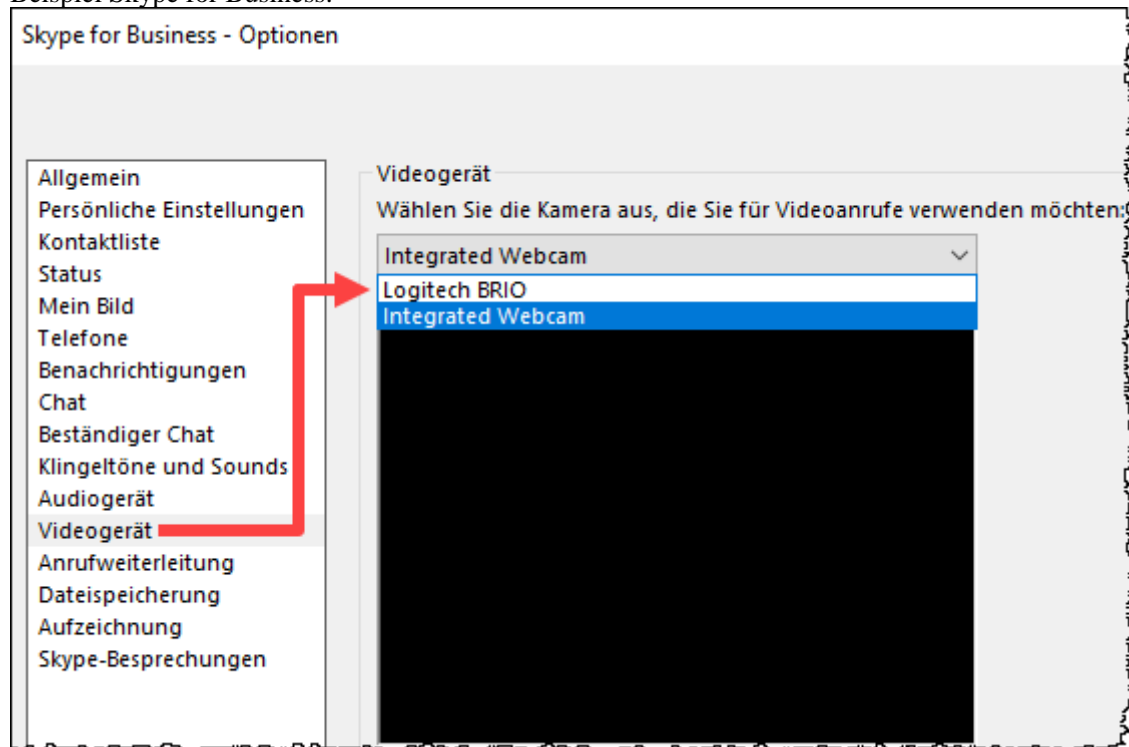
Beispiel Skype for Business:

Skype for Business - Optionen

Allgemein
Persönliche Einstellungen
Kontaktliste
Status
Mein Bild
Telefone
Benachrichtigungen
Chat
Beständiger Chat
Klingeltöne und Sounds
Audiogerät
Videogerät
Anrufweiterleitung
Dateispeicherung
Aufzeichnung
Skype-Besprechungen

Videogerät
Wählen Sie die Kamera aus, die Sie für Videoanrufe verwenden möchten:
Integrated Webcam
Logitech BRIO
Integrated Webcam